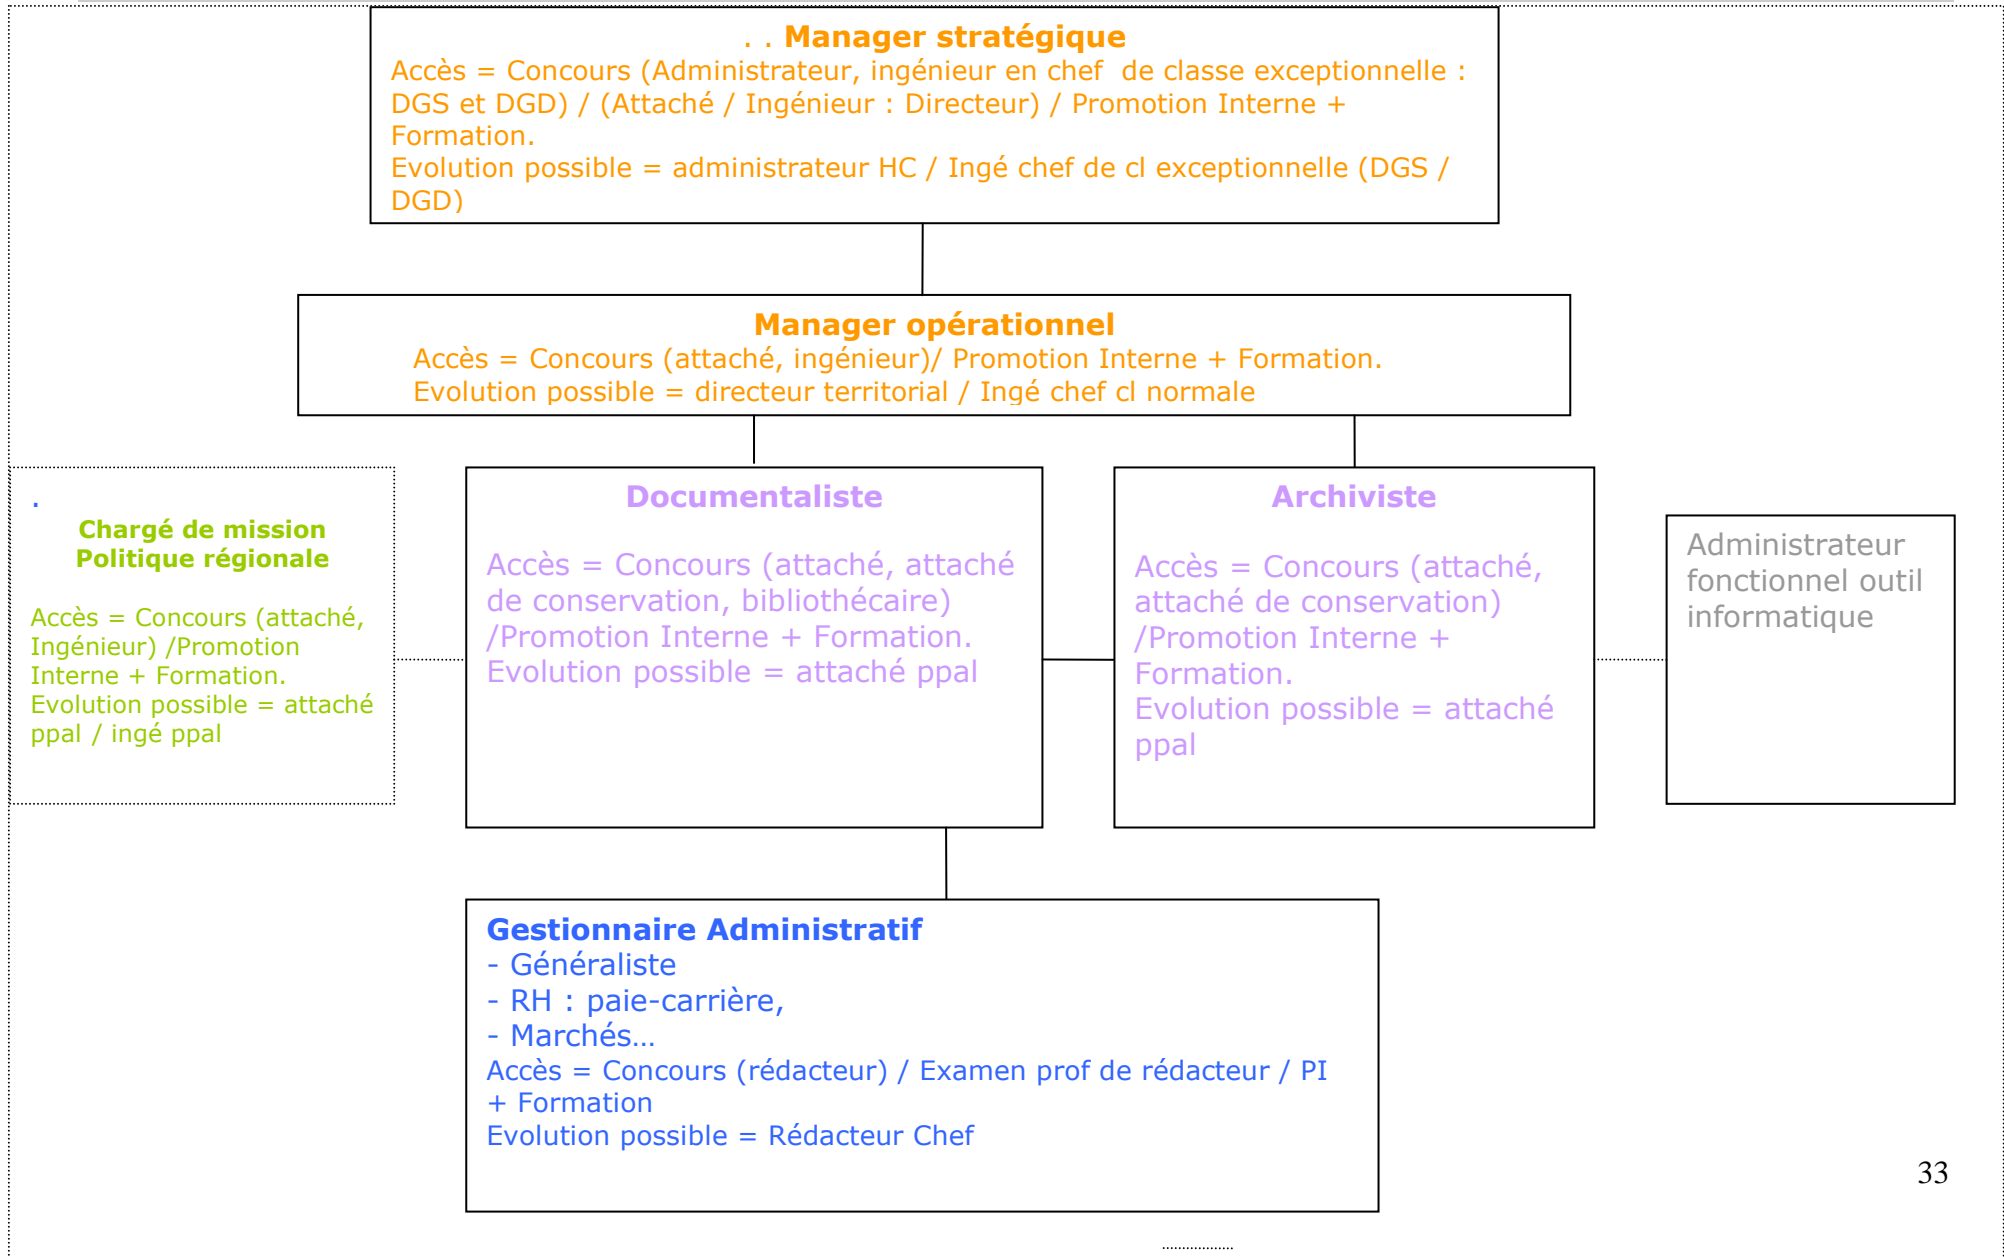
. . **Manager stratégique**
Accès = Concours (Administrateur, ingénieur en chef de classe exceptionnelle : DGS et DGD) / (Attaché / Ingénieur : Directeur) / Promotion Interne + Formation.
Evolution possible = administrateur HC / Ingé chef de cl exceptionnelle (DGS / DGD)

**Manager opérationnel**
Accès = Concours (attaché, ingénieur)/ Promotion Interne + Formation.
Evolution possible = directeur territorial / Ingé chef cl normale

.
**Chargé de mission Politique régionale**

Accès = Concours (attaché, Ingénieur) /Promotion Interne + Formation.
Evolution possible = attaché ppal / ingé ppal

**Documentaliste**

Accès = Concours (attaché, attaché de conservation, bibliothécaire) /Promotion Interne + Formation.
Evolution possible = attaché ppal

**Archiviste**

Accès = Concours (attaché, attaché de conservation) /Promotion Interne + Formation.
Evolution possible = attaché ppal

Administrateur fonctionnel outil informatique

**Gestionnaire Administratif**
- Généraliste
- RH : paie-carrière,
- Marchés…
Accès = Concours (rédacteur) / Examen prof de rédacteur / PI + Formation
Evolution possible = Rédacteur Chef

33